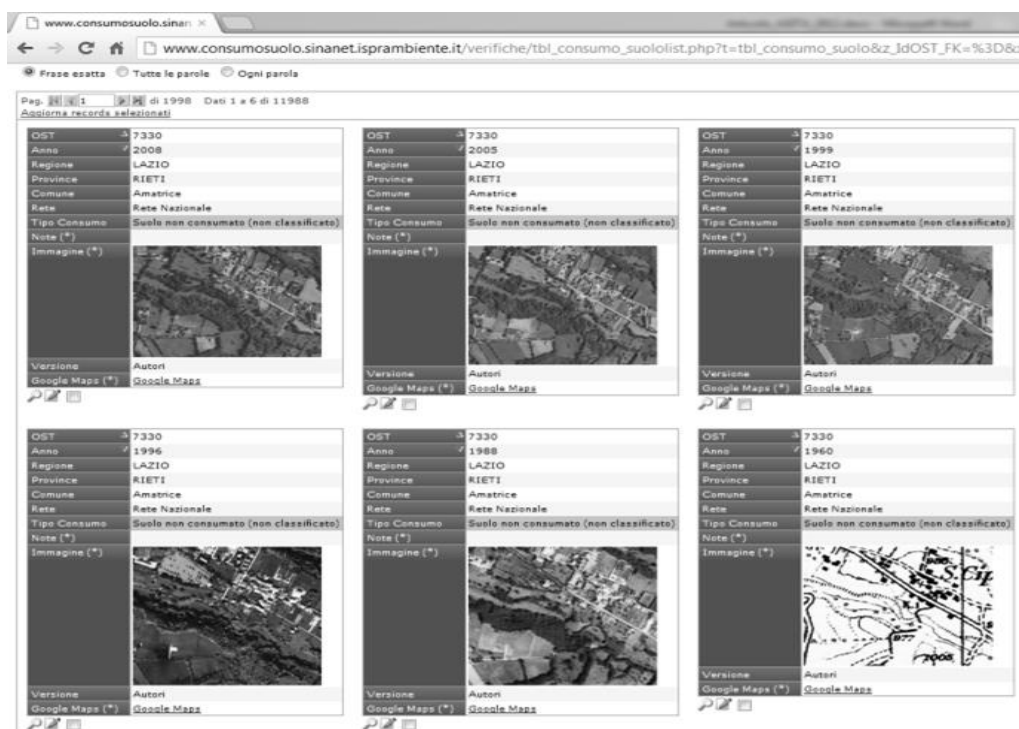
www.consumosuolo.sinan ×

www.consumosuolo.sinanet.isprambiente.it/verifiche/tbl_consumo_suololist.php?t=tbl_consumo_suolo&z_IdOST_FK=%3D&

Frase esatta  Tutte le parole  Ogni parola

Pag. 1 di 1998  Dati 1 a 6 di 11988
Aggiorna records selezionati

| OST | 7330 |
|---|---|
| Anno | 2008 |
| Regione | LAZIO |
| Province | RIETI |
| Comune | Amatrice |
| Rete | Rete Nazionale |
| Tipo Consumo | Suolo non consumato (non classificato) |
| Note (*) | |
| Immagine (*) | |
| Versione | Autori |
| Google Maps (*) | Google Maps |

| OST | 7330 |
|---|---|
| Anno | 2005 |
| Regione | LAZIO |
| Province | RIETI |
| Comune | Amatrice |
| Rete | Rete Nazionale |
| Tipo Consumo | Suolo non consumato (non classificato) |
| Note (*) | |
| Immagine (*) | |
| Versione | Autori |
| Google Maps (*) | Google Maps |

| OST | 7330 |
|---|---|
| Anno | 1999 |
| Regione | LAZIO |
| Province | RIETI |
| Comune | Amatrice |
| Rete | Rete Nazionale |
| Tipo Consumo | Suolo non consumato (non classificato) |
| Note (*) | |
| Immagine (*) | |
| Versione | Autori |
| Google Maps (*) | Google Maps |

| OST | 7330 |
|---|---|
| Anno | 1996 |
| Regione | LAZIO |
| Province | RIETI |
| Comune | Amatrice |
| Rete | Rete Nazionale |
| Tipo Consumo | Suolo non consumato (non classificato) |
| Note (*) | |
| Immagine (*) | |
| Versione | Autori |
| Google Maps (*) | Google Maps |

| OST | 7330 |
|---|---|
| Anno | 1988 |
| Regione | LAZIO |
| Province | RIETI |
| Comune | Amatrice |
| Rete | Rete Nazionale |
| Tipo Consumo | Suolo non consumato (non classificato) |
| Note (*) | |
| Immagine (*) | |
| Versione | Autori |
| Google Maps (*) | Google Maps |

| OST | 7330 |
|---|---|
| Anno | 1960 |
| Regione | LAZIO |
| Province | RIETI |
| Comune | Amatrice |
| Rete | Rete Nazionale |
| Tipo Consumo | Suolo non consumato (non classificato) |
| Note (*) | |
| Immagine (*) | S. Ci 977 1005 |
| Versione | Autori |
| Google Maps (*) | Google Maps |